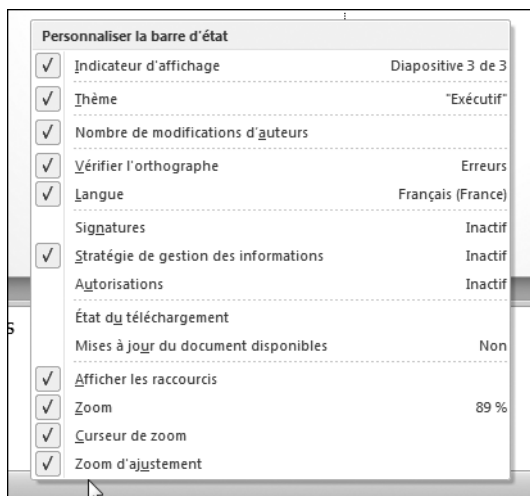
Personnaliser la barre d'état

✓ Indicateur d'affichage Diapositive 3 de 3

✓ Thème "Exécutif"

✓ Nombre de modifications d'auteurs

✓ Vérifier l'orthographe Erreurs

✓ Langue Français (France)

Signatures Inactif

✓ Stratégie de gestion des informations Inactif

Autorisations Inactif

État du téléchargement

Mises à jour du document disponibles Non

✓ Afficher les raccourcis

✓ Zoom 89 %

✓ Curseur de zoom

✓ Zoom d'ajustement